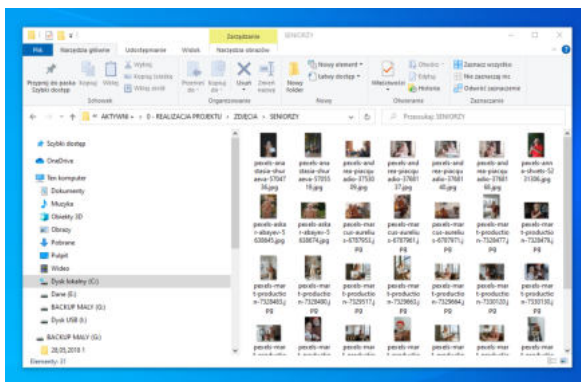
Zarządzanie SENIORZY

Plik Narzędzia główne Udostępnianie Widok Narzędzia obrazów

Przypnij do paska Szybki dostęp Kopiuj Wklej Wytnij Kopiuj ścieżkę Wklej skrót

Schowek

Przenieś do Kopiuj do Usuń Zmień nazwę

Organizowanie

Nowy folder Nowy element Łatwy dostęp

Nowy

Właściwości Otwórz Edytuj Historia

Otwieranie

Zaznacz wszystko Nie zaznaczaj nic Odwróć zaznaczenie

Zaznaczanie

AKTYWNI > 0 - REALIZACJA PROJEKTU > ZDJĘCIA > SENIORZY

Przeszukaj: SENIORZY

Szybki dostęp
OneDrive
Ten komputer
Dokumenty
Muzyka
Obiekty 3D
Obrazy
Pobrane
Pulpit
Wideo
Dysk lokalny (C:)
Dane (E:)
BACKUP MALY (G:)
Dysk USB (I:)
BACKUP MALY (G:)
26.05.2018 1

Elementy: 31

pexels-anastasia-shuraeva-5704719.jpg
pexels-anastasia-shuraeva-5705519.jpg
pexels-andrea-piacquadio-3753037.jpg
pexels-andrea-piacquadio-3768137.jpg
pexels-andrea-piacquadio-3768140.jpg
pexels-andrea-piacquadio-3768166.jpg
pexels-anna-shvets-5231306.jpg
pexels-askar-abayev-5638845.jpg
pexels-askar-abayev-5638874.jpg
pexels-marcus-aurelius-6787953.jpg
pexels-marcus-aurelius-6787961.jpg
pexels-marcus-aurelius-6787971.jpg
pexels-mart-production-7328477.jpg
pexels-mart-production-7328478.jpg
pexels-mart-production-7328483.jpg
pexels-mart-production-7328490.jpg
pexels-mart-production-7329517.jpg
pexels-mart-production-7329863.jpg
pexels-mart-production-7329864.jpg
pexels-mart-production-7330120.jpg
pexels-mart-production-7330130.jpg